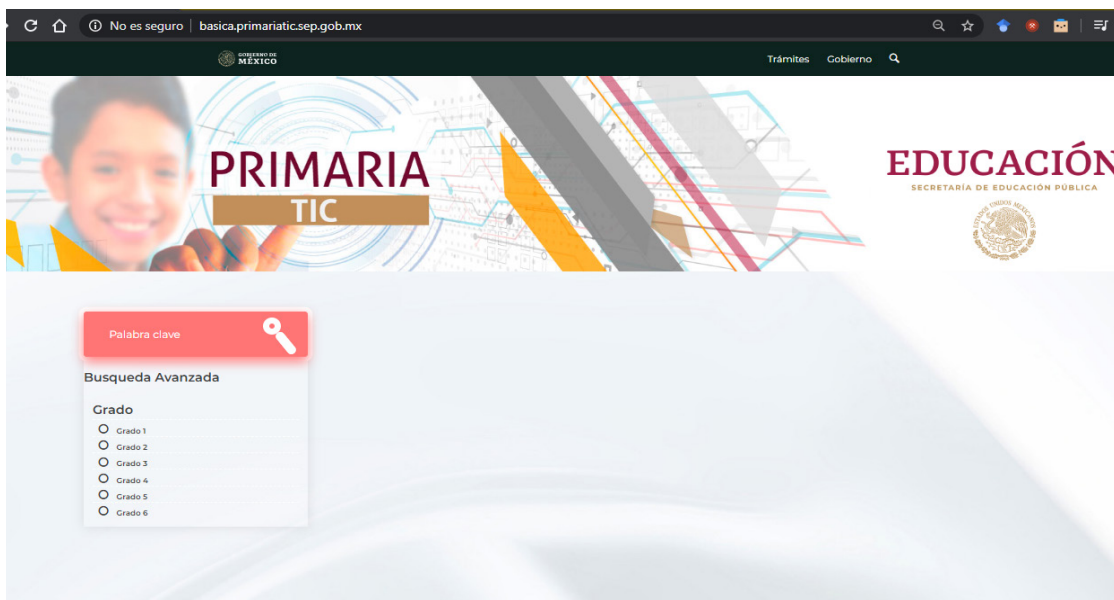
No es seguro | basica.primariatic.sep.gob.mx

GOBIERNO DE MÉXICO

Trámites Gobierno

PRIMARIA
TIC

EDUCACIÓN
SECRETARÍA DE EDUCACIÓN PÚBLICA

ESTADOS UNIDOS MEXICANOS

Palabra clave

Busqueda Avanzada

Grado

Grado 1
Grado 2
Grado 3
Grado 4
Grado 5
Grado 6